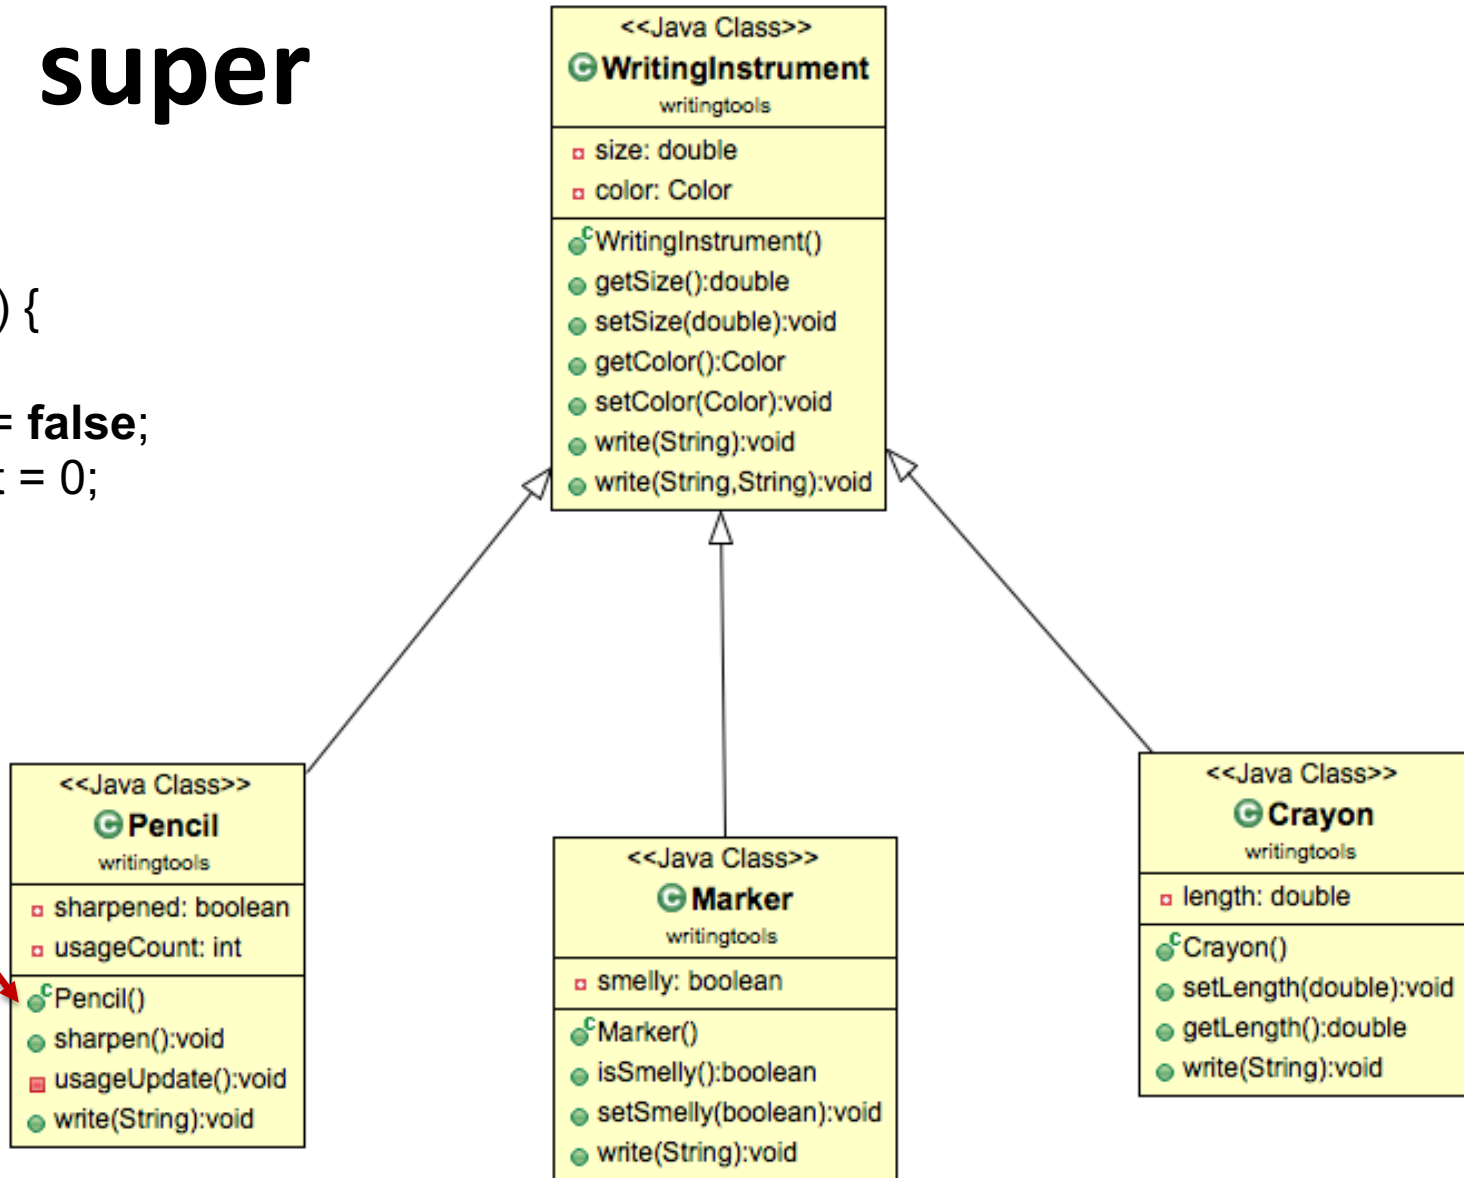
super

) {

= **false**;
: = 0;

<<Java Class>>
WritingInstrument
writingtools

size: double
color: Color

WritingInstrument()
getSize():double
setSize(double):void
getColor():Color
setColor(Color):void
write(String):void
write(String,String):void

<<Java Class>>
Pencil
writingtools

sharpened: boolean
usageCount: int

Pencil()
sharpen():void
usageUpdate():void
write(String):void

<<Java Class>>
Marker
writingtools

smelly: boolean

Marker()
isSmelly():boolean
setSmelly(boolean):void
write(String):void

<<Java Class>>
Crayon
writingtools

length: double

Crayon()
setLength(double):void
getLength():double
write(String):void